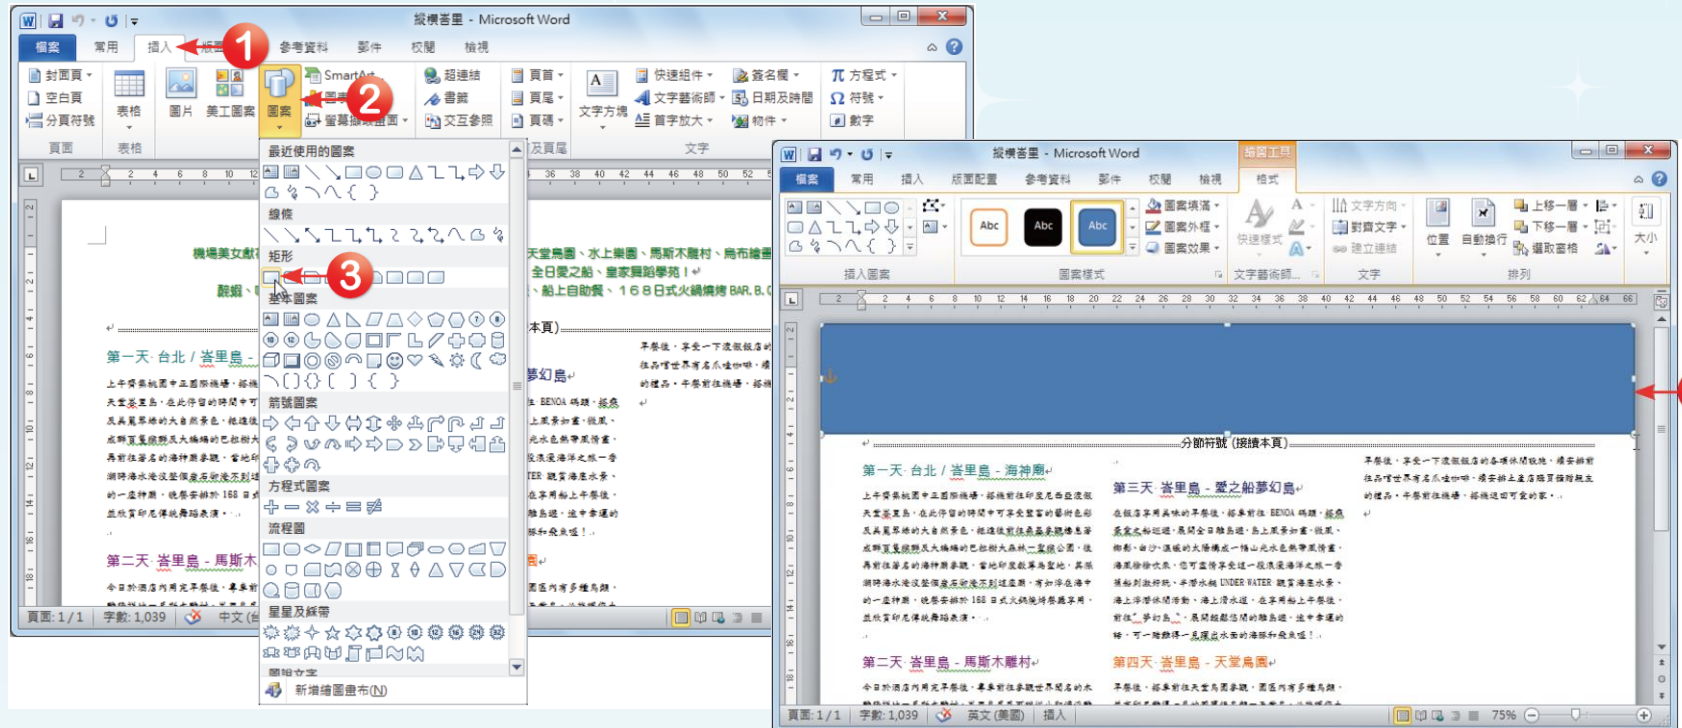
摺標簽單 - Microsoft Word

檔案 常用 插入 版面 參考資料 郵件 校閱 檢視

封面頁 空白頁 分頁符號 頁面
表格 表格
圖片 美工圖案 圖案 SmartArt 螢幕擷取畫面
超連結 書籤 交互參照
頁首 頁尾 頁碼 頁首及頁尾
文字方塊 快速組件 文字藝術師 首字放大 簽名欄 日期及時間 物件 文字
方程式 符號 數字

1
2
3

最近使用的圖案
線條
矩形
基本圖案
箭號圖案
方程式圖案
流程圖
星星及綵帶
圖說文字
新增繪圖畫布(N)

機場美女戲 天堂鳥園、水上樂園、馬斯木雕村、烏布繪畫 全日愛之船、皇家舞蹈學苑! 靚蝦 船上自助餐、168日式火鍋燒烤 BAR.B.Q

本頁)
第一天 台北 / 峇里島
夢幻島
第二天 峇里島 - 馬斯木

頁面: 1/1 字數: 1,039 中文(

摺標簽單 - Microsoft Word 繪圖工具
檔案 常用 插入 版面配置 參考資料 郵件 校閱 檢視 格式

插入圖案
Abc Abc Abc
圖案填滿 圖案外框 圖案效果
圖案樣式
快速樣式 文字藝術師...
文字方向 對齊文字 建立連結 文字
位置 自動換行 上移一層 下移一層 選取窗格 排列
大小

分節符號 (接續本頁)
第一天 台北 / 峇里島 - 海神廟
第三天 峇里島 - 愛之船夢幻島
第二天 峇里島 - 馬斯木雕村
第四天 峇里島 - 天堂鳥園

頁面: 1/1 字數: 1,039 英文(美國) 插入 75%